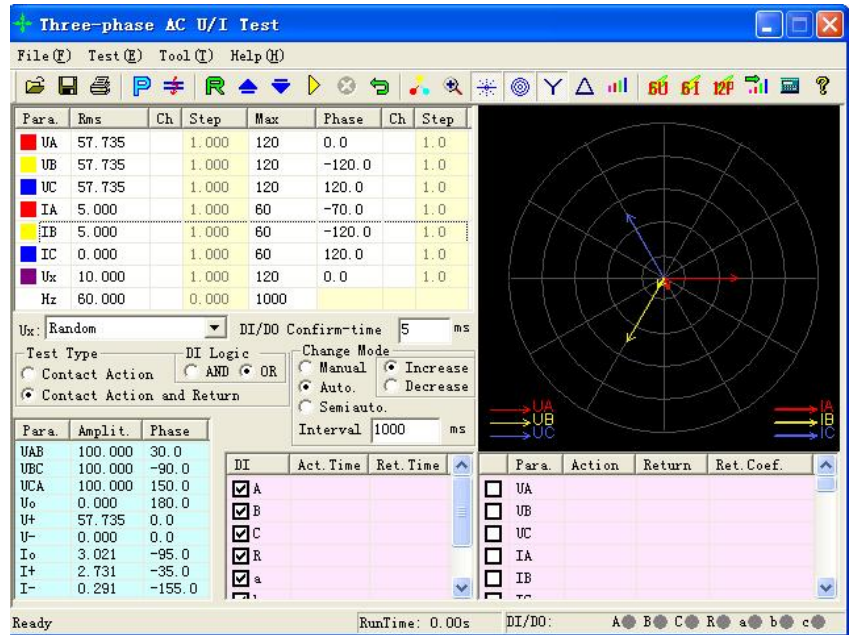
Three-phase AC U/I Test

File(F) Test(E) Tool(T) Help(H)

| Para. | Rms | Ch | Step | Max | Phase | Ch | Step |
|---|---|---|---|---|---|---|---|
| UA | 57.735 | | 1.000 | 120 | 0.0 | | 1.0 |
| UB | 57.735 | | 1.000 | 120 | -120.0 | | 1.0 |
| UC | 57.735 | | 1.000 | 120 | 120.0 | | 1.0 |
| IA | 5.000 | | 1.000 | 60 | -70.0 | | 1.0 |
| IB | 5.000 | | 1.000 | 60 | -120.0 | | 1.0 |
| IC | 0.000 | | 1.000 | 60 | 120.0 | | 1.0 |
| Ux | 10.000 | | 1.000 | 120 | 0.0 | | 1.0 |
| Hz | 60.000 | | 0.000 | 1000 | | | |

Ux: Random
DI/DO Confirm-time 5 ms

Test Type
Contact Action
Contact Action and Return

DI Logic
AND OR

Change Mode
Manual
Auto.
Semiauto.
Increase
Decrease

Interval 1000 ms

UA UB UC
IA IB IC

| Para. | Amplit. | Phase |
|---|---|---|
| UAB | 100.000 | 30.0 |
| UBC | 100.000 | -90.0 |
| UCA | 100.000 | 150.0 |
| Uo | 0.000 | 180.0 |
| U+ | 57.735 | 0.0 |
| U- | 0.000 | 0.0 |
| Io | 3.021 | -95.0 |
| I+ | 2.731 | -35.0 |
| I- | 0.291 | -155.0 |

| DI | Act.Time | Ret.Time |
|---|---|---|
| A | | |
| B | | |
| C | | |
| R | | |
| a | | |

| Para. | Action | Return | Ret.Coef. |
|---|---|---|---|
| UA | | | |
| UB | | | |
| UC | | | |
| IA | | | |
| IB | | | |

Ready RunTime: 0.00s DI/DO: A B C R a b c